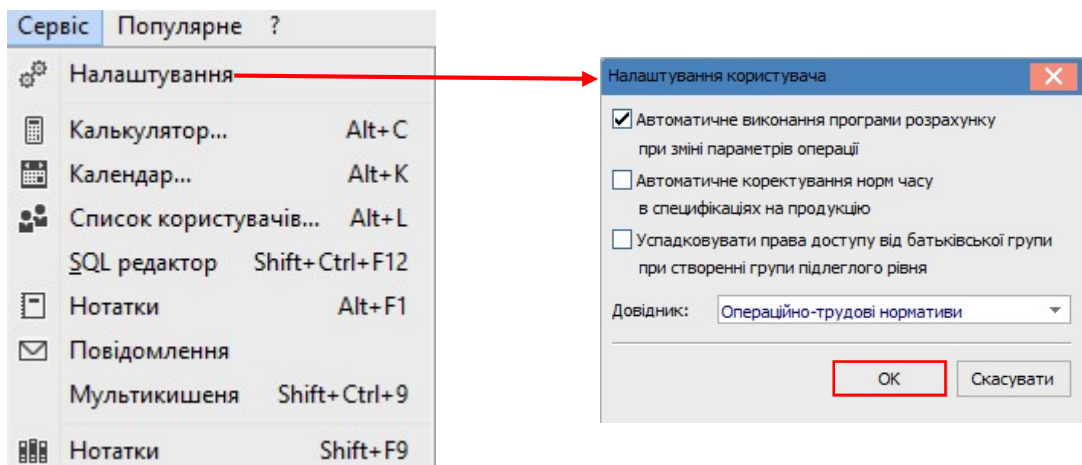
Сервіс Популярне ?

Налаштування
Калькулятор... Alt+C
Календар... Alt+K
Список користувачів... Alt+L
SQL редактор Shift+Ctrl+F12
Нотатки Alt+F1
Повідомлення
Мультикишеня Shift+Ctrl+9
Нотатки Shift+F9

Налаштування користувача

Автоматичне виконання програми розрахунку при зміні параметрів операції

Автоматичне коректування норм часу в специфікаціях на продукцію

Успадковувати права доступу від батьківської групи при створенні групи підлеглого рівня

Довідник: Операційно-трудові нормативи

OK Скасувати